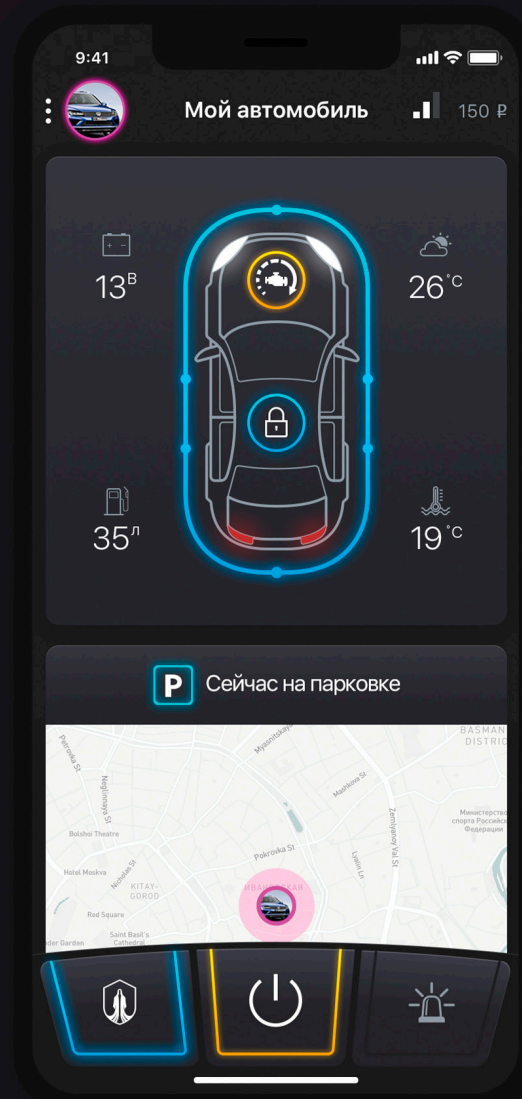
9:41

Мой автомобиль

150 ₽

$13^{В}$

$26^{°C}$

$35^{Л}$

$19^{°C}$

P Сейчас на парковке

BASMAN DISTRIC

Petrovka St

Myasnitskaya

Neglinnaya St

Maroseyka St

Zemlyanoy Val St

Bolshoi Theatre

Министерство спорта Российской Федерации

Pokrovka St

Lyalin Ln

Hotel Moskva

Nikolskaya St

KITAY-GOROD

ИВАНОВСКАЯ

Red Square

Saint Basil's Cathedral

der Garden